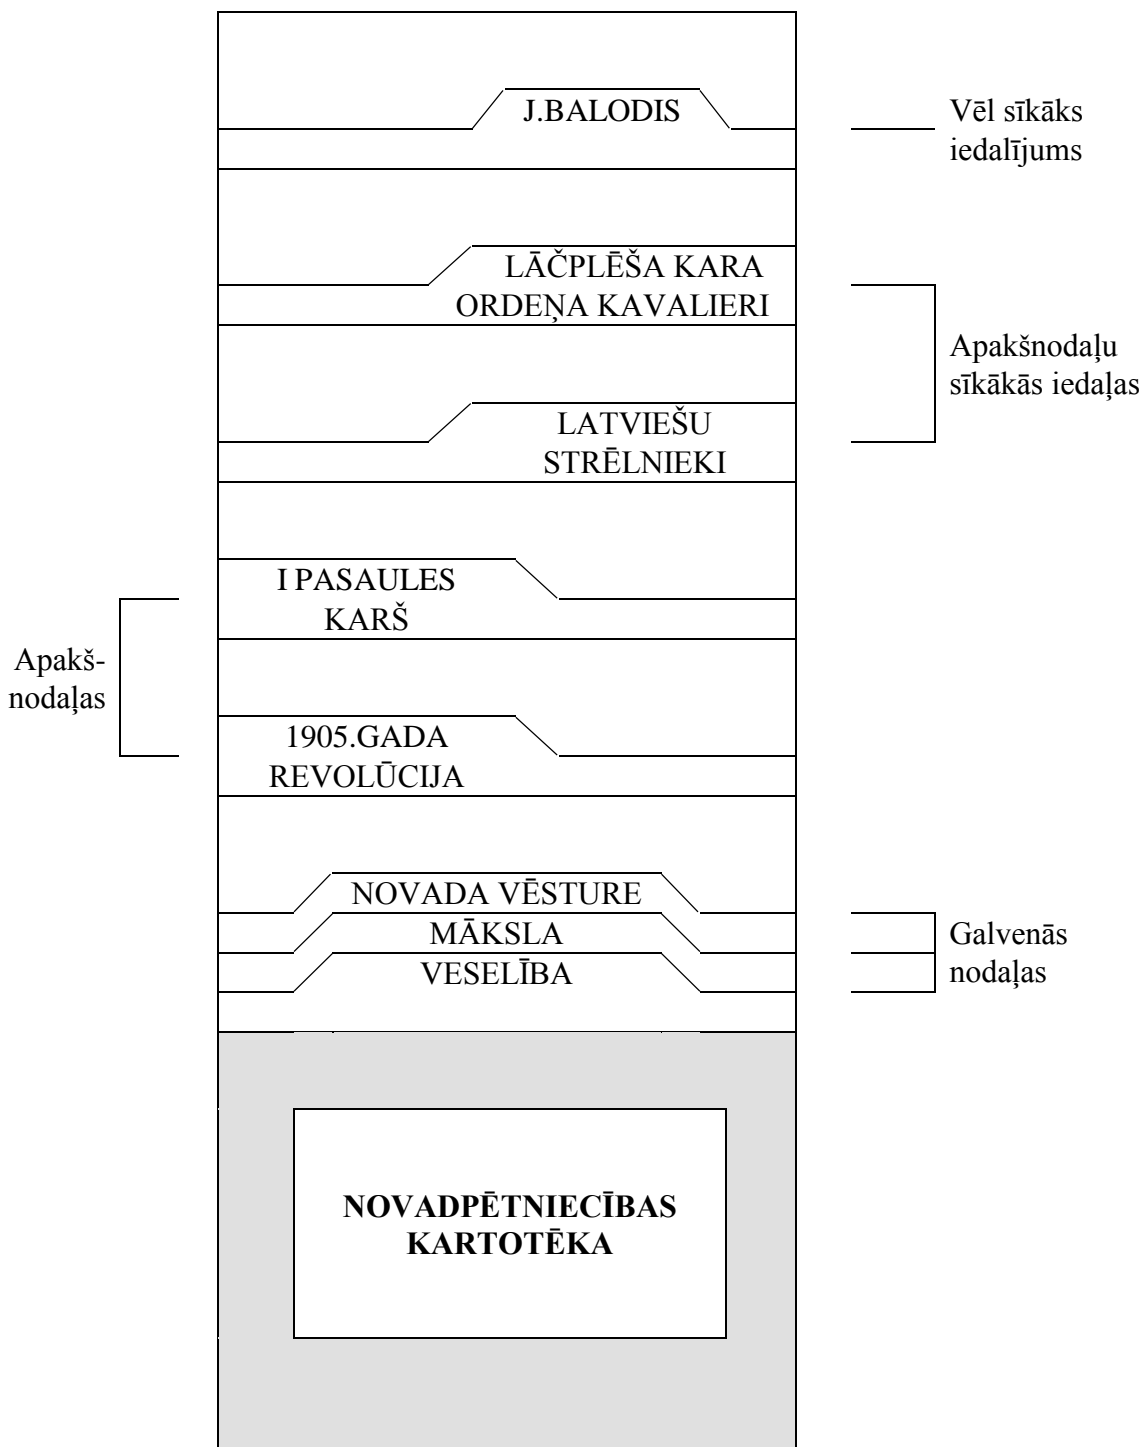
J.BALODIS

Vēl sīkāks iedalījums

LĀČPLĒŠA KARA ORDEŅA KAVALIERI

Apakšnodaļu sīkākās iedaļas

LATVIEŠU STRĒLNIEKI

I PASAULES KARŠ

Apakšnodaļas

1905.GADA REVOLŪCIJA

NOVADA VĒSTURE

MĀKSLA

VESELĪBA

Galvenās nodaļas

NOVADPĒTNIECĪBAS KARTOTĒKA